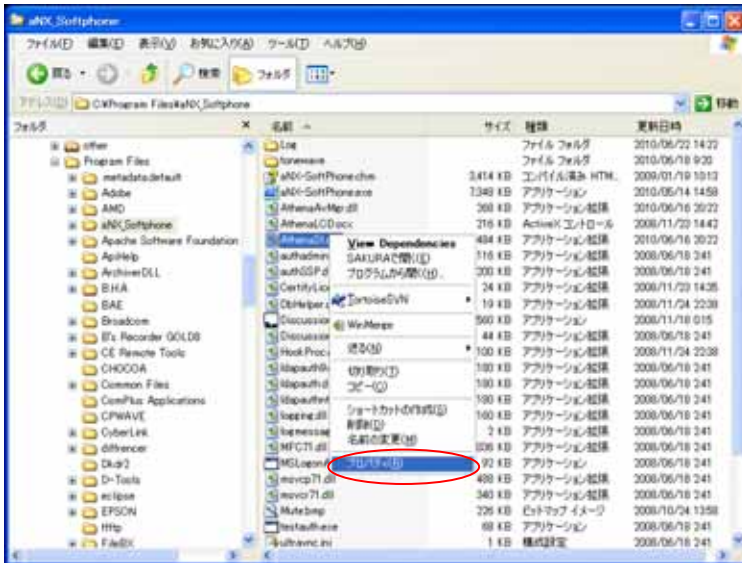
aNX_Softphone

ファイル(F) 編集(E) 表示(V) お気に入り(A) ツール(T) ヘルプ(H)

戻る 検索 フォルダ

アドレス(D) C:¥Program Files¥aNX_Softphone 移動

フォルダ ×

other
Program Files
metadata.default
Adobe
AMD
aNX_Softphone
Apache Software Foundation
ApiHelp
ArchiverDLL
B.H.A
BAE
Broadcom
B's Recorder GOLD8
CE Remote Tools
CHOCOA
Common Files
ComPlus Applications
CPWAVE
CyberLink
diffrencer
Dkair2
D-Tools
eclipse
EPSON
ffftp
FileBX

| 名前 | サイズ | 種類 | 更新日時 |
|---|---|---|---|
| Log | | ファイル フォルダ | 2010/06/22 14:22 |
| tonewave | | ファイル フォルダ | 2010/06/18 9:20 |
| aNX-SoftPhone.chm | 3,414 KB | コンパイル済み HTM... | 2009/01/19 10:13 |
| aNX-SoftPhone.exe | 7,340 KB | アプリケーション | 2010/05/14 14:58 |
| AthenaAvMgr.dll | 368 KB | アプリケーション拡張 | 2010/06/16 20:22 |
| AthenaLCD.ocx | 216 KB | ActiveX コントロール | 2008/11/22 14:42 |
| AthenaSt... | 484 KB | アプリケーション拡張 | 2010/06/16 20:22 |
| authadmin... | 116 KB | アプリケーション拡張 | 2008/06/18 2:41 |
| authSSPd... | 200 KB | アプリケーション拡張 | 2008/06/18 2:41 |
| CertifyLic... | 24 KB | アプリケーション拡張 | 2008/11/20 14:35 |
| DbHelper... | 10 KB | アプリケーション拡張 | 2008/11/24 22:38 |
| Discussion... | 560 KB | アプリケーション | 2008/11/18 0:15 |
| Discussion... | 44 KB | アプリケーション拡張 | 2008/06/18 2:41 |
| HookProc... | 100 KB | アプリケーション拡張 | 2008/11/24 22:38 |
| ldapauth... | 100 KB | アプリケーション拡張 | 2008/06/18 2:41 |
| ldapauth... | 100 KB | アプリケーション拡張 | 2008/06/18 2:41 |
| ldapauthm... | 100 KB | アプリケーション拡張 | 2008/06/18 2:41 |
| logging.dll | 160 KB | アプリケーション拡張 | 2008/06/18 2:41 |
| logmessag... | 2 KB | アプリケーション拡張 | 2008/06/18 2:41 |
| MFC71.dll | 036 KB | アプリケーション拡張 | 2008/06/18 2:41 |
| MSLogon... | 72 KB | アプリケーション | 2008/06/18 2:41 |
| msvcp71.dll | 488 KB | アプリケーション拡張 | 2008/06/18 2:41 |
| msvcr71.dll | 340 KB | アプリケーション拡張 | 2008/06/18 2:41 |
| Mute.bmp | 226 KB | ビットマップ イメージ | 2008/10/24 13:58 |
| testauth.exe | 68 KB | アプリケーション | 2008/06/18 2:41 |
| ultravnc.ini | 1 KB | 構成設定 | 2008/06/18 2:41 |

View Dependencies
SAKURAで開く(E)
プログラムから開く(H)...
TortoiseSVN
WinMerge
送る(N)
切り取り(T)
コピー(C)
ショートカットの作成(S)
削除(D)
名前の変更(M)
プロパティ(R)